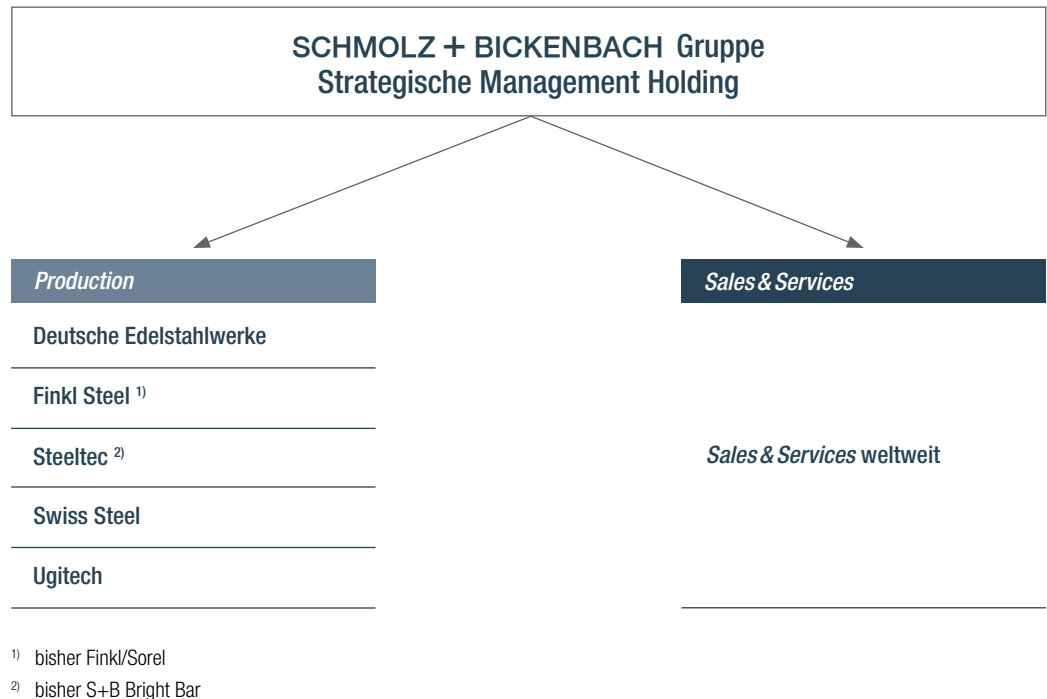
SCHMOLZ + BICKENBACH Gruppe
Strategische Management Holding

*Production*

Deutsche Edelstahlwerke

Finkl Steel $^{1)}$

Steeltec $^{2)}$

Swiss Steel

Ugitech

*Sales & Services*

*Sales & Services* weltweit

$^{1)}$ bisher Finkl/Sorel
$^{2)}$ bisher S+B Bright Bar